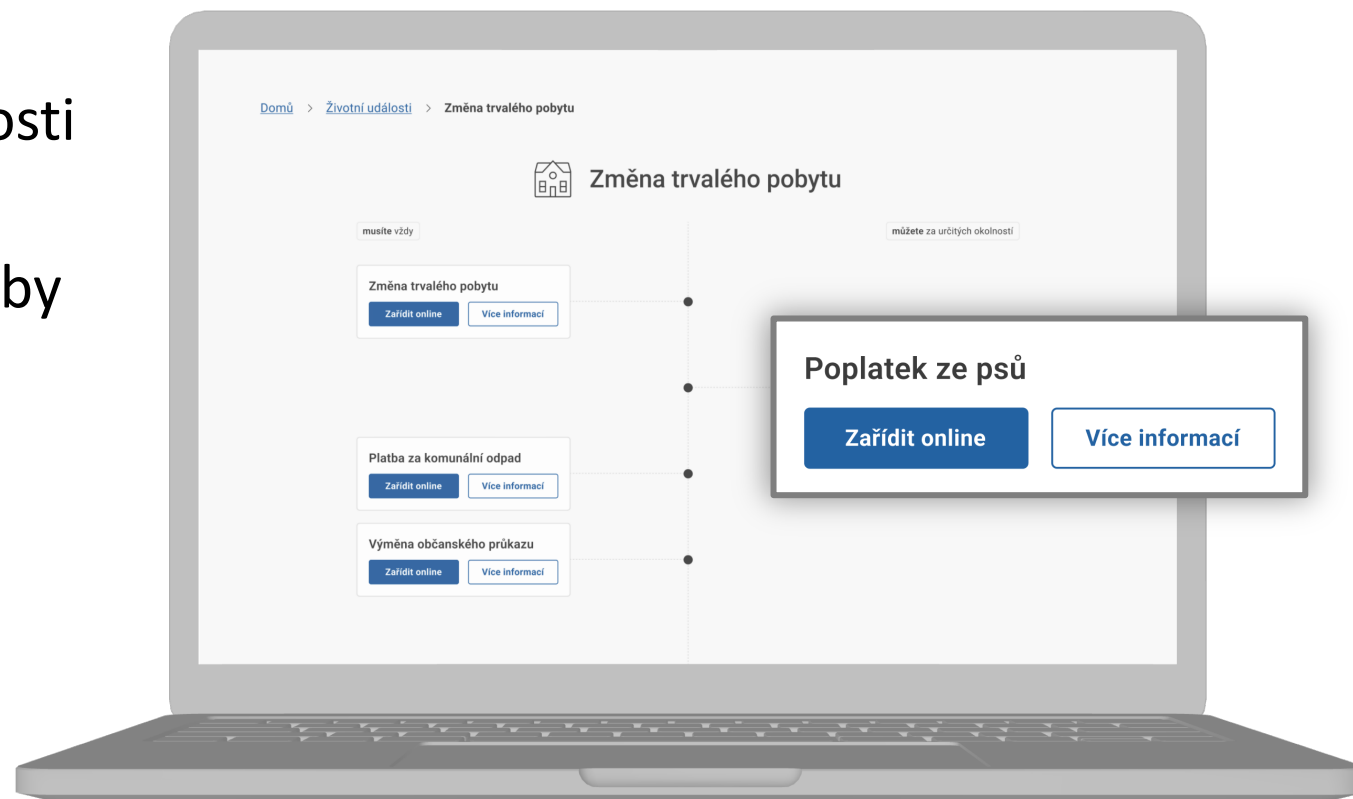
osti

by

Domů > Životní události > Změna trvalého pobytu

Změna trvalého pobytu

musíte vždy

můžete za určitých okolností

Změna trvalého pobytu
Zařídit online
Více informací

Poplatek ze psů
Zařídit online
Více informací

Platba za komunální odpad
Zařídit online
Více informací

Výměna občanského průkazu
Zařídit online
Více informací